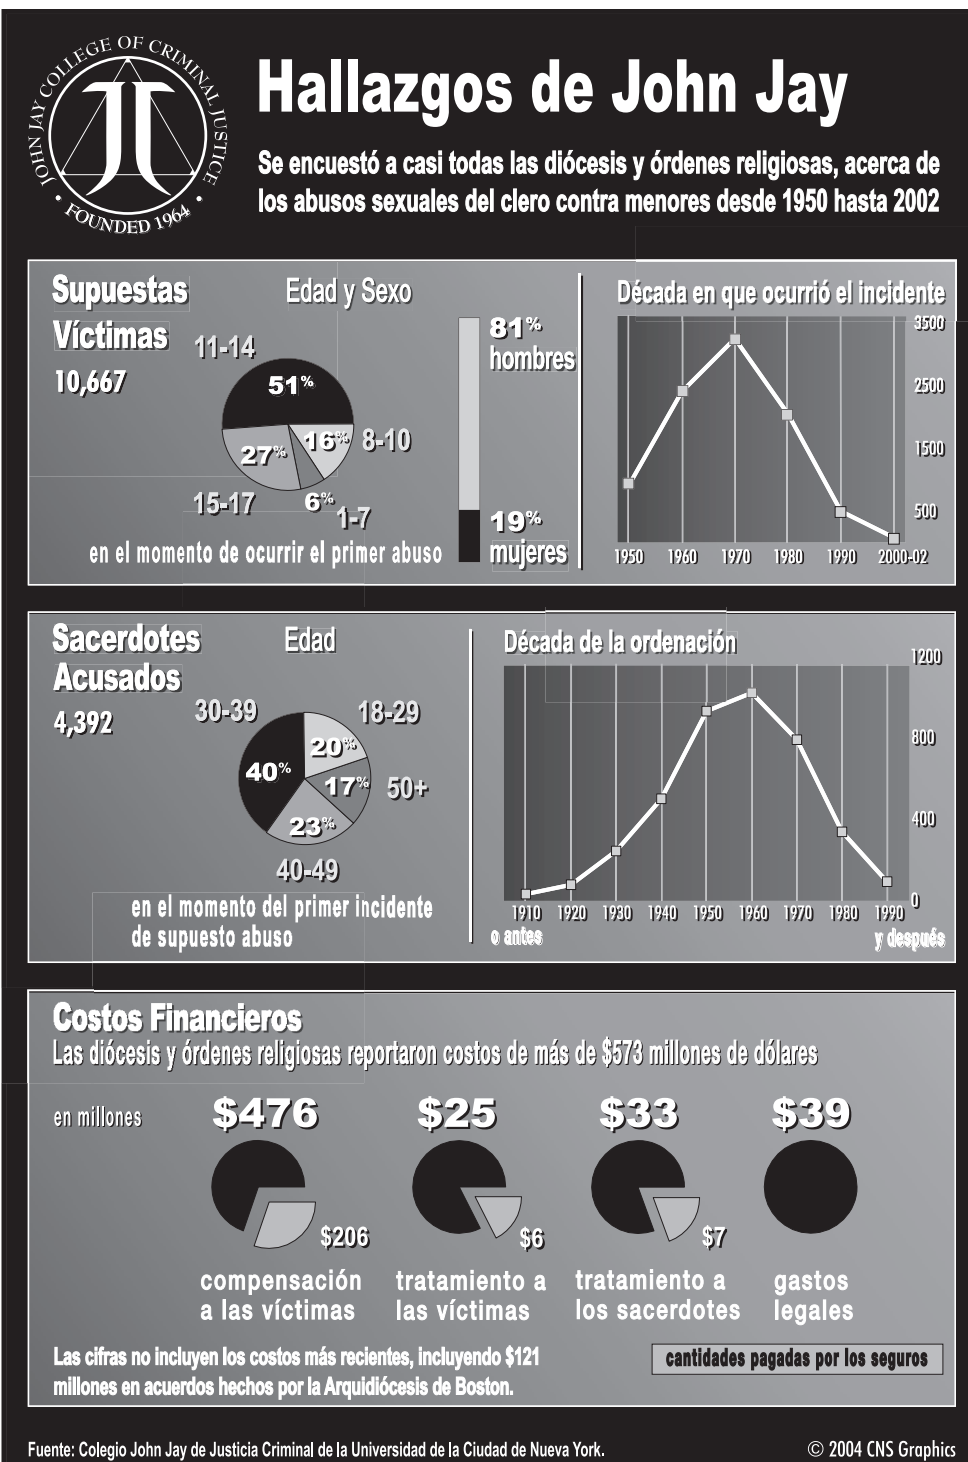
JOHN JAY COLLEGE OF CRIMINAL JUSTICE
JJ
FOUNDED 1964

Hallazgos de John Jay

Se encuestó a casi todas las diócesis y órdenes religiosas, acerca de los abusos sexuales del clero contra menores desde 1950 hasta 2002

Supuestas Víctimas
10,667

Edad y Sexo
11-14 51%
8-10 16%
15-17 27%
1-7 6%
en el momento de ocurrir el primer abuso

81% hombres
19% mujeres

Década en que ocurrió el incidente
3500
2500
1500
500
1950 1960 1970 1980 1990 2000-02

Sacerdotes Acusados
4,392

Edad
30-39 40%
18-29 20%
50+ 17%
40-49 23%
en el momento del primer incidente de supuesto abuso

Década de la ordenación
1200
800
400
0
1910 o antes 1920 1930 1940 1950 1960 1970 1980 1990 y después

Costos Financieros
Las diócesis y órdenes religiosas reportaron costos de más de $573 millones de dólares

en millones
$476 $206 compensación a las víctimas
$25 $6 tratamiento a las víctimas
$33 $7 tratamiento a los sacerdotes
$39 gastos legales

Las cifras no incluyen los costos más recientes, incluyendo $121 millones en acuerdos hechos por la Arquidiócesis de Boston.

cantidades pagadas por los seguros

Fuente: Colegio John Jay de Justicia Criminal de la Universidad de la Ciudad de Nueva York.
© 2004 CNS Graphics